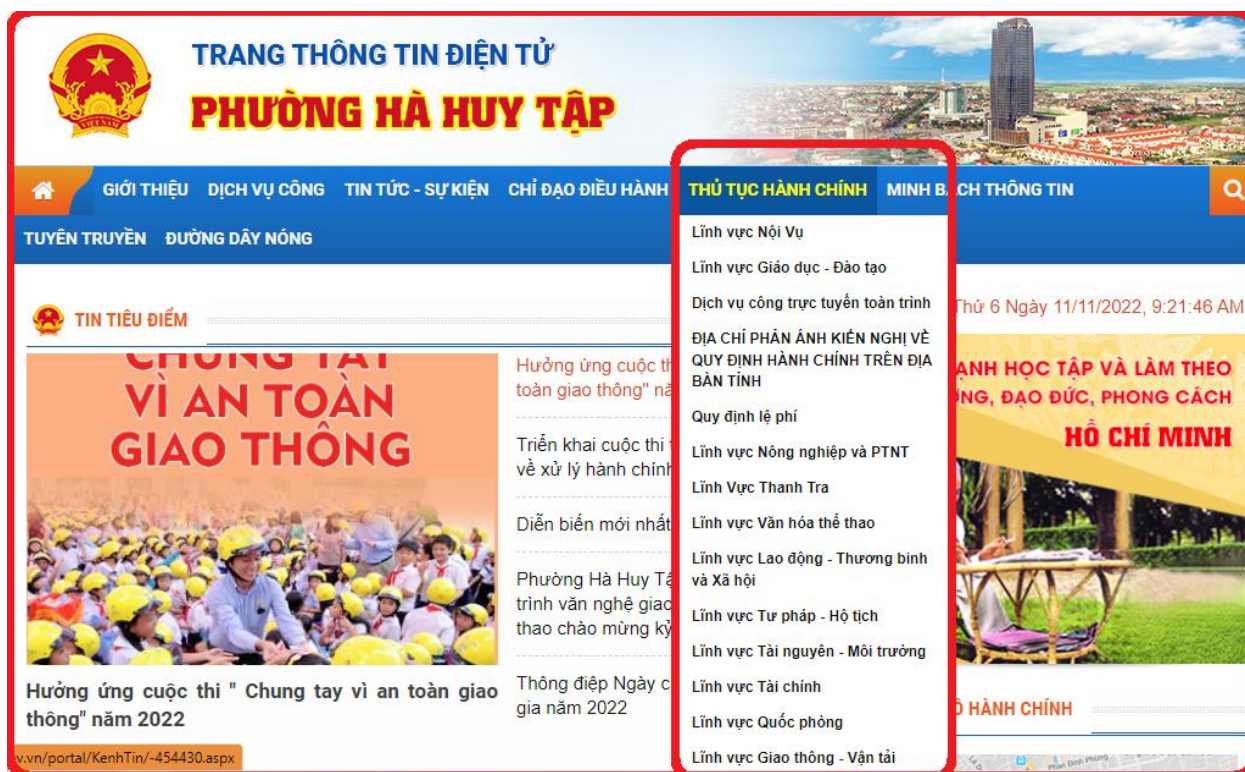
TRANG THÔNG TIN ĐIỆN TỬ
PHƯỜNG HÀ HUY TẬP

GIỚI THIỆU DỊCH VỤ CÔNG TIN TỨC - SỰ KIỆN CHỈ ĐẠO ĐIỀU HÀNH THỦ TỤC HÀNH CHÍNH MINH B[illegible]CH THÔNG TIN
TUYÊN TRUYỀN ĐƯỜNG DÂY NÓNG

Lĩnh vực Nội Vụ
Lĩnh vực Giáo dục - Đào tạo
Dịch vụ công trực tuyến toàn trình
ĐỊA CHỈ PHẢN ÁNH KIẾN NGHỊ VỀ QUY ĐỊNH HÀNH CHÍNH TRÊN ĐỊA BÀN TỈNH
Quy định lệ phí
Lĩnh vực Nông nghiệp và PTNT
Lĩnh Vực Thanh Tra
Lĩnh vực Văn hóa thể thao
Lĩnh vực Lao động - Thương binh và Xã hội
Lĩnh vực Tư pháp - Hộ tịch
Lĩnh vực Tài nguyên - Môi trường
Lĩnh vực Tài chính
Lĩnh vực Quốc phòng
Lĩnh vực Giao thông - Vận tải

TIN TIÊU ĐIỂM

Thứ 6 Ngày 11/11/2022, 9:21:46 AM

CHUNG TAY VÌ AN TOÀN GIAO THÔNG

Hưởng ứng cuộc th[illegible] toàn giao thông" nă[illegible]
Triển khai cuộc thi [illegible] về xử lý hành chính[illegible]
Diễn biến mới nhất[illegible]
Phường Hà Huy Tậ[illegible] trình văn nghệ giao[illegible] thao chào mừng kỷ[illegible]
Thông điệp Ngày c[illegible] gia năm 2022

Hưởng ứng cuộc thi " Chung tay vì an toàn giao thông" năm 2022

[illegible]ANH HỌC TẬP VÀ LÀM THEO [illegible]NG, ĐẠO ĐỨC, PHONG CÁCH HỒ CHÍ MINH

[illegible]Ồ HÀNH CHÍNH

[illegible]v.vn/portal/KenhTin/-454430.aspx